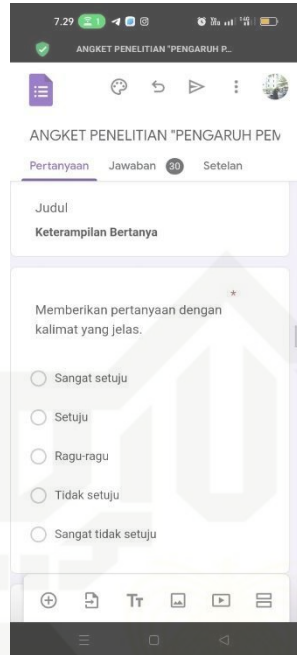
7.29 1

ANGKET PENELITIAN "PENGARUH P...

ANGKET PENELITIAN "PENGARUH PEN

Pertanyaan Jawaban 30 Setelan

Judul

Keterampilan Bertanya

Memberikan pertanyaan dengan kalimat yang jelas. *

Sangat setuju

Setuju

Ragu-ragu

Tidak setuju

Sangat tidak setuju

Tт